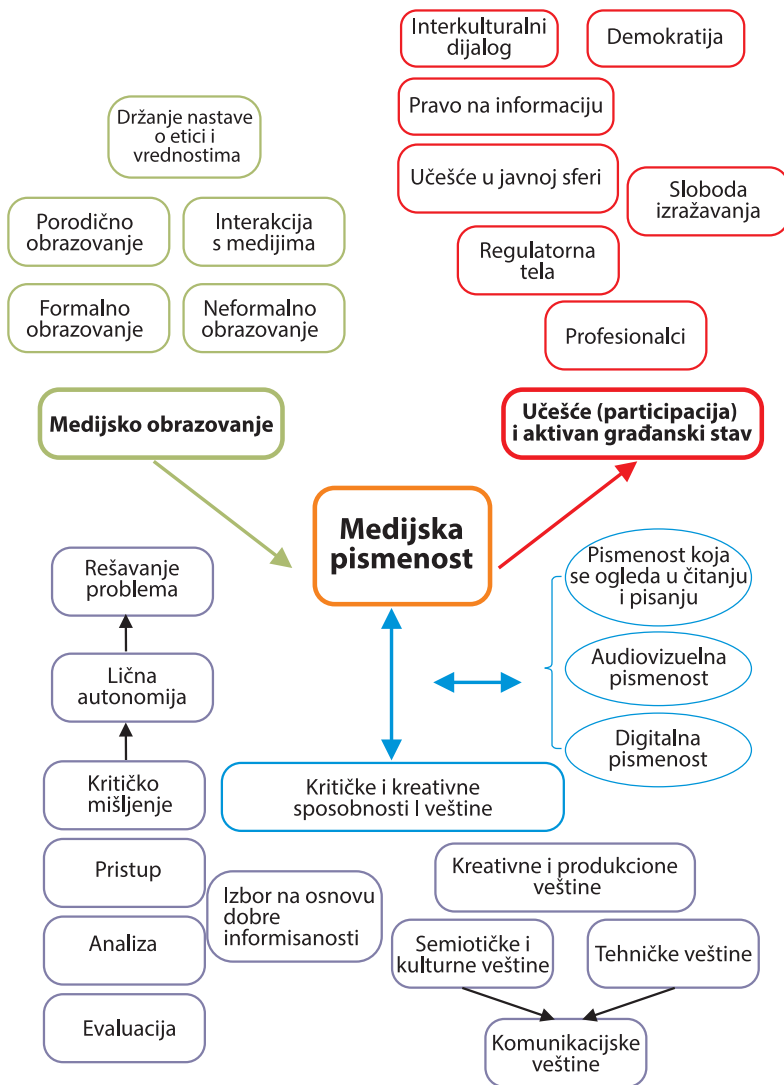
Interkulturalni dijalog

Demokratija

Pravo na informaciju

Učešće u javnoj sferi

Sloboda izražavanja

Regulatorna tela

Profesionalci

Držanje nastave o etici i vrednostima

Porodično obrazovanje

Interakcija s medijima

Formalno obrazovanje

Neformalno obrazovanje

Medijsko obrazovanje

Učešće (participacija) i aktivan građanski stav

Medijska pismenost

Rešavanje problema

Lična autonomija

Kritičko mišljenje

Pristup

Analiza

Evaluacija

Izbor na osnovu dobre informisanosti

Pismenost koja se ogleda u čitanju i pisanju

Audiovizuelna pismenost

Digitalna pismenost

Kritičke i kreativne sposobnosti I veštine

Kreativne i produkcione veštine

Semiotičke i kulturne veštine

Tehničke veštine

Komunikacijske veštine